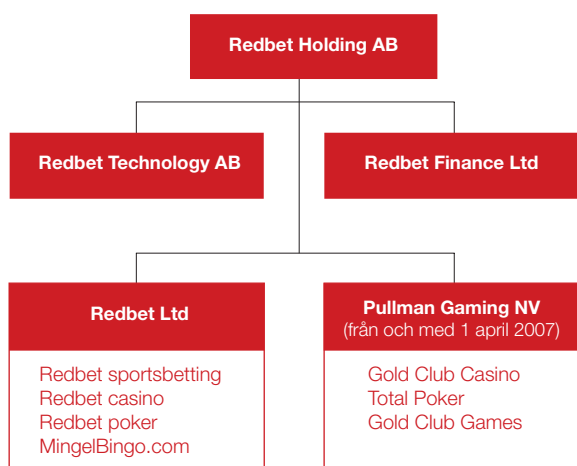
Redbet Holding AB

Redbet Technology AB

Redbet Finance Ltd

Redbet Ltd

Redbet sportsbetting
Redbet casino
Redbet poker
MingelBingo.com

Pullman Gaming NV
(från och med 1 april 2007)

Gold Club Casino
Total Poker
Gold Club Games